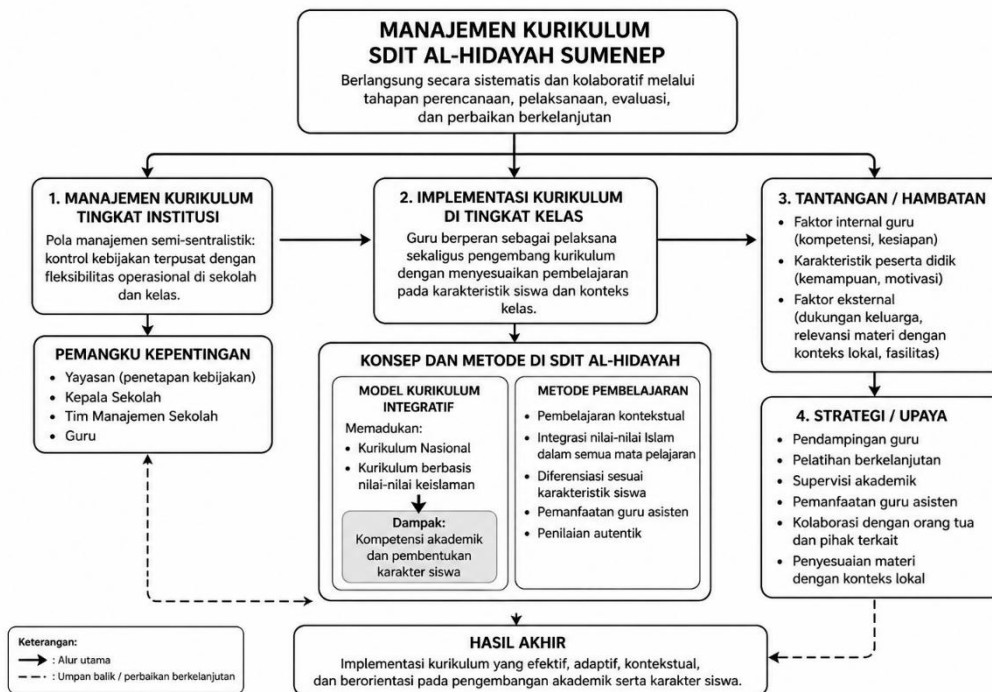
MANAJEMEN KURIKULUM
SDIT AL-HIDAYAH SUMENEP

Berlangsung secara sistematis dan kolaboratif melalui tahapan perencanaan, pelaksanaan, evaluasi, dan perbaikan berkelanjutan

1. MANAJEMEN KURIKULUM TINGKAT INSTITUSI

Pola manajemen semi-sentralistik: kontrol kebijakan terpusat dengan fleksibilitas operasional di sekolah dan kelas.

2. IMPLEMENTASI KURIKULUM DI TINGKAT KELAS

Guru berperan sebagai pelaksana sekaligus pengembang kurikulum dengan menyesuaikan pembelajaran pada karakteristik siswa dan konteks kelas.

3. TANTANGAN / HAMBATAN

• Faktor internal guru (kompetensi, kesiapan)
• Karakteristik peserta didik (kemampuan, motivasi)
• Faktor eksternal (dukungan keluarga, relevansi materi dengan konteks lokal, fasilitas)

PEMANGKU KEPENTINGAN

• Yayasan (penetapan kebijakan)
• Kepala Sekolah
• Tim Manajemen Sekolah
• Guru

KONSEP DAN METODE DI SDIT AL-HIDAYAH

MODEL KURIKULUM INTEGRATIF

Memadukan:
• Kurikulum Nasional
• Kurikulum berbasis nilai-nilai keislaman

Dampak:
Kompetensi akademik dan pembentukan karakter siswa

METODE PEMBELAJARAN

• Pembelajaran kontekstual
• Integrasi nilai-nilai Islam dalam semua mata pelajaran
• Diferensiasi sesuai karakteristik siswa
• Pemanfaatan guru asisten
• Penilaian autentik

4. STRATEGI / UPAYA

• Pendampingan guru
• Pelatihan berkelanjutan
• Supervisi akademik
• Pemanfaatan guru asisten
• Kolaborasi dengan orang tua dan pihak terkait
• Penyesuaian materi dengan konteks lokal

Keterangan:
: Alur utama
: Umpan balik / perbaikan berkelanjutan

HASIL AKHIR

Implementasi kurikulum yang efektif, adaptif, kontekstual, dan berorientasi pada pengembangan akademik serta karakter siswa.